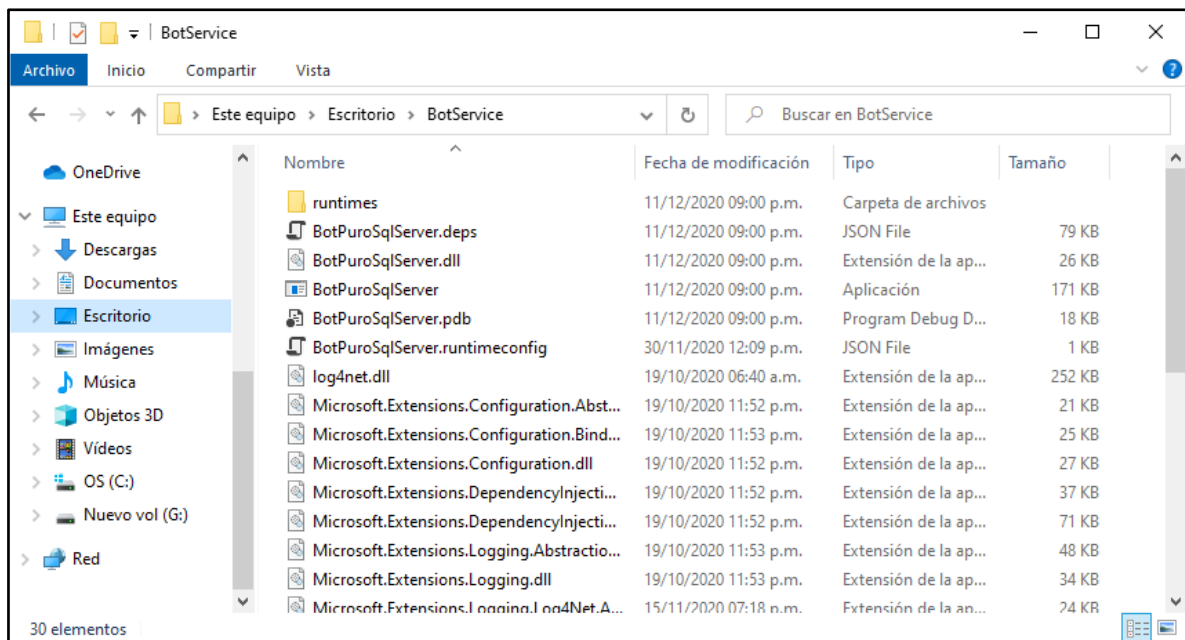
BotService

Archivo Inicio Compartir Vista

Este equipo > Escritorio > BotService

Buscar en BotService

OneDrive
Este equipo
Descargas
Documentos
Escritorio
Imágenes
Música
Objetos 3D
Vídeos
OS (C:)
Nuevo vol (G:)
Red

| Nombre | Fecha de modificación | Tipo | Tamaño |
|---|---|---|---|
| runtimes | 11/12/2020 09:00 p.m. | Carpeta de archivos | |
| BotPuroSqlServer.deps | 11/12/2020 09:00 p.m. | JSON File | 79 KB |
| BotPuroSqlServer.dll | 11/12/2020 09:00 p.m. | Extensión de la ap... | 26 KB |
| BotPuroSqlServer | 11/12/2020 09:00 p.m. | Aplicación | 171 KB |
| BotPuroSqlServer.pdb | 11/12/2020 09:00 p.m. | Program Debug D... | 18 KB |
| BotPuroSqlServer.runtimeconfig | 30/11/2020 12:09 p.m. | JSON File | 1 KB |
| log4net.dll | 19/10/2020 06:40 a.m. | Extensión de la ap... | 252 KB |
| Microsoft.Extensions.Configuration.Abst... | 19/10/2020 11:52 p.m. | Extensión de la ap... | 21 KB |
| Microsoft.Extensions.Configuration.Bind... | 19/10/2020 11:53 p.m. | Extensión de la ap... | 25 KB |
| Microsoft.Extensions.Configuration.dll | 19/10/2020 11:52 p.m. | Extensión de la ap... | 27 KB |
| Microsoft.Extensions.DependencyInjecti... | 19/10/2020 11:52 p.m. | Extensión de la ap... | 37 KB |
| Microsoft.Extensions.DependencyInjecti... | 19/10/2020 11:52 p.m. | Extensión de la ap... | 71 KB |
| Microsoft.Extensions.Logging.Abstractio... | 19/10/2020 11:53 p.m. | Extensión de la ap... | 48 KB |
| Microsoft.Extensions.Logging.dll | 19/10/2020 11:53 p.m. | Extensión de la ap... | 34 KB |
| Microsoft.Extensions.Logging.Log4Net.A... | 15/11/2020 07:18 p.m. | Extensión de la ap... | 24 KB |

30 elementos